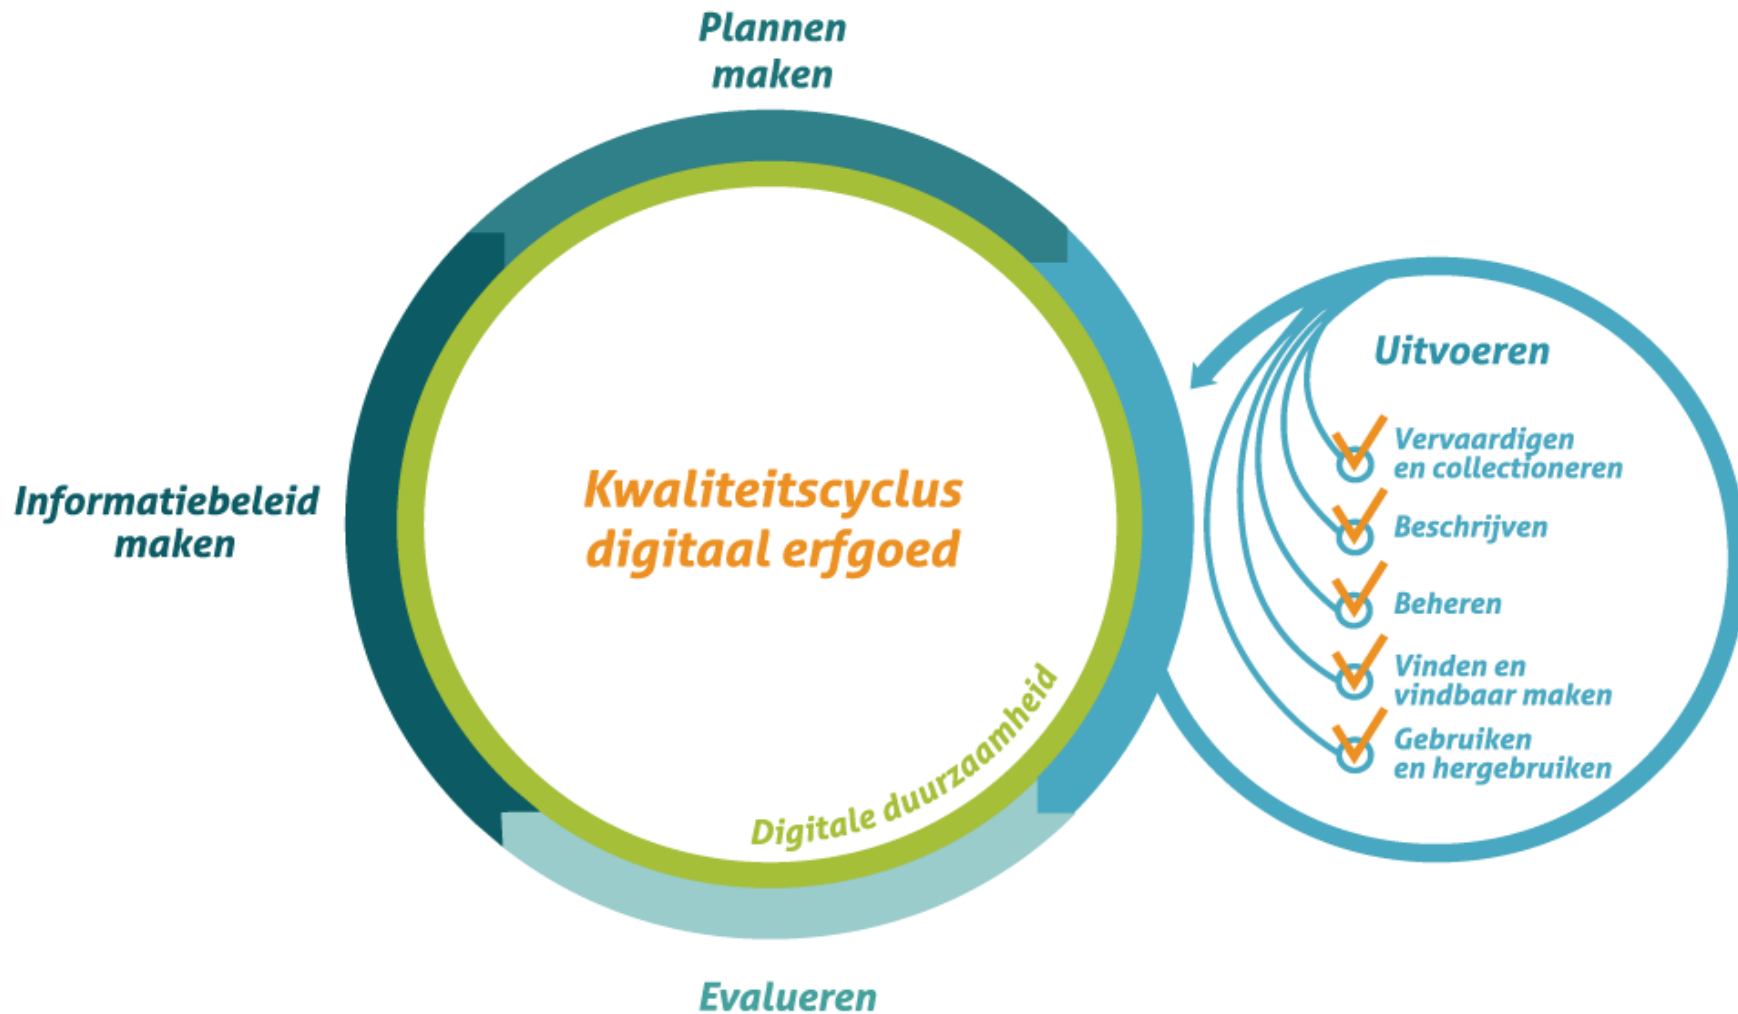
Plannen maken

Informatiebeleid maken

Kwaliteitscyclus digitaal erfgoed

Digitale duurzaamheid

Evalueren

Uitvoeren

Vervaardigen en collectioneren

Beschrijven

Beheren

Vinden en vindbaar maken

Gebruiken en hergebruiken